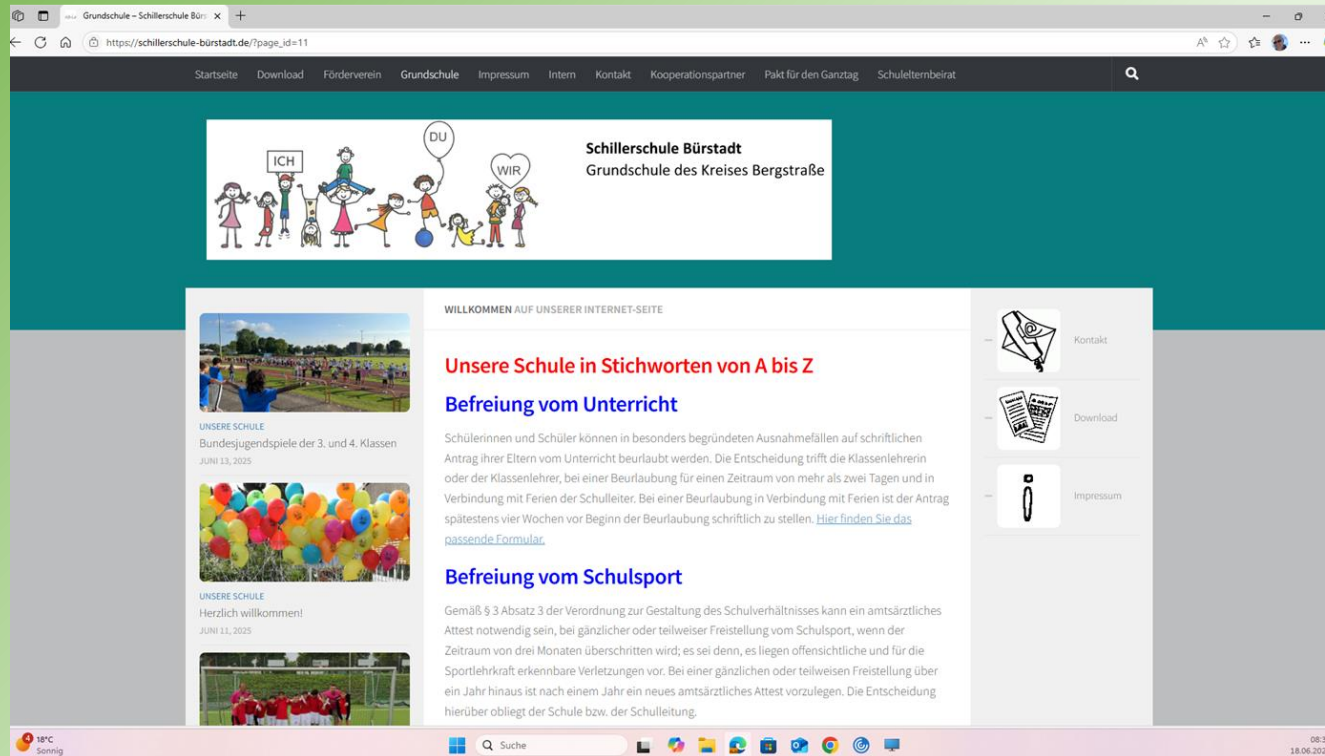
Grundschule – Schillerschule Bürs ×

https://schillerschule-bürstadt.de/?page_id=11

Startseite Download Förderverein Grundschule Impressum Intern Kontakt Kooperationspartner Pakt für den Ganztag Schulelternbeirat

ICH DU WIR

Schillerschule Bürstadt
Grundschule des Kreises Bergstraße

UNSERE SCHULE
Bundesjugendspiele der 3. und 4. Klassen
JUNI 13, 2025

UNSERE SCHULE
Herzlich willkommen!
JUNI 11, 2025

WILLKOMMEN AUF UNSERER INTERNET-SEITE

Unsere Schule in Stichworten von A bis Z

Befreiung vom Unterricht

Schülerinnen und Schüler können in besonders begründeten Ausnahmefällen auf schriftlichen Antrag ihrer Eltern vom Unterricht beurlaubt werden. Die Entscheidung trifft die Klassenlehrerin oder der Klassenlehrer, bei einer Beurlaubung für einen Zeitraum von mehr als zwei Tagen und in Verbindung mit Ferien der Schulleiter. Bei einer Beurlaubung in Verbindung mit Ferien ist der Antrag spätestens vier Wochen vor Beginn der Beurlaubung schriftlich zu stellen. Hier finden Sie das passende Formular.

Befreiung vom Schulsport

Gemäß § 3 Absatz 3 der Verordnung zur Gestaltung des Schulverhältnisses kann ein amtsärztliches Attest notwendig sein, bei gänzlicher oder teilweiser Freistellung vom Schulsport, wenn der Zeitraum von drei Monaten überschritten wird; es sei denn, es liegen offensichtliche und für die Sportlehrkraft erkennbare Verletzungen vor. Bei einer gänzlichen oder teilweisen Freistellung über ein Jahr hinaus ist nach einem Jahr ein neues amtsärztliches Attest vorzulegen. Die Entscheidung hierüber obliegt der Schule bzw. der Schulleitung.

Kontakt

Download

Impressum

18°C
Sonnig

Suche

08:3
18.06.202